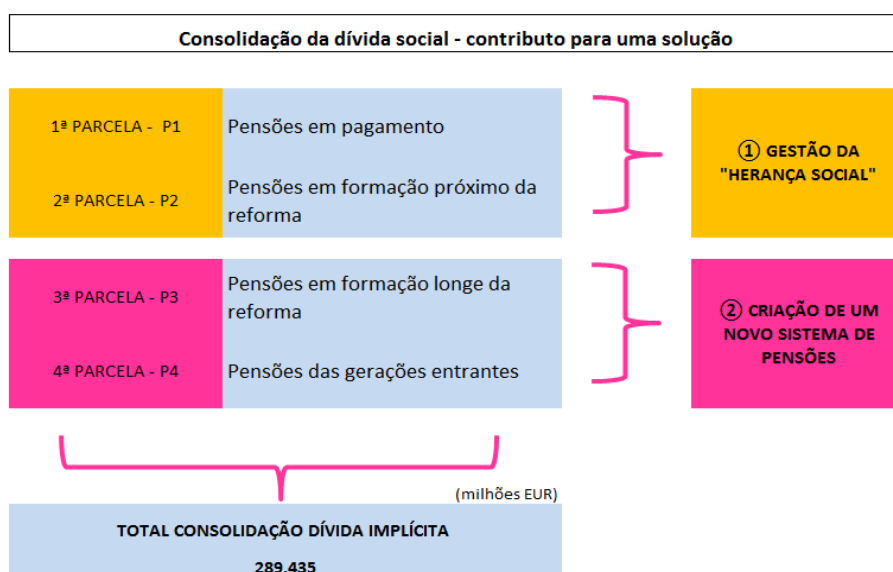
Consolidação da dívida social - contributo para uma solução

1ª PARCELA - P1

Pensões em pagamento

2ª PARCELA - P2

Pensões em formação próximo da reforma

① GESTÃO DA "HERANÇA SOCIAL"

3ª PARCELA - P3

Pensões em formação longe da reforma

4ª PARCELA - P4

Pensões das gerações entrantes

② CRIAÇÃO DE UM NOVO SISTEMA DE PENSÕES

(milhões EUR)

TOTAL CONSOLIDAÇÃO DÍVIDA IMPLÍCITA

289.435